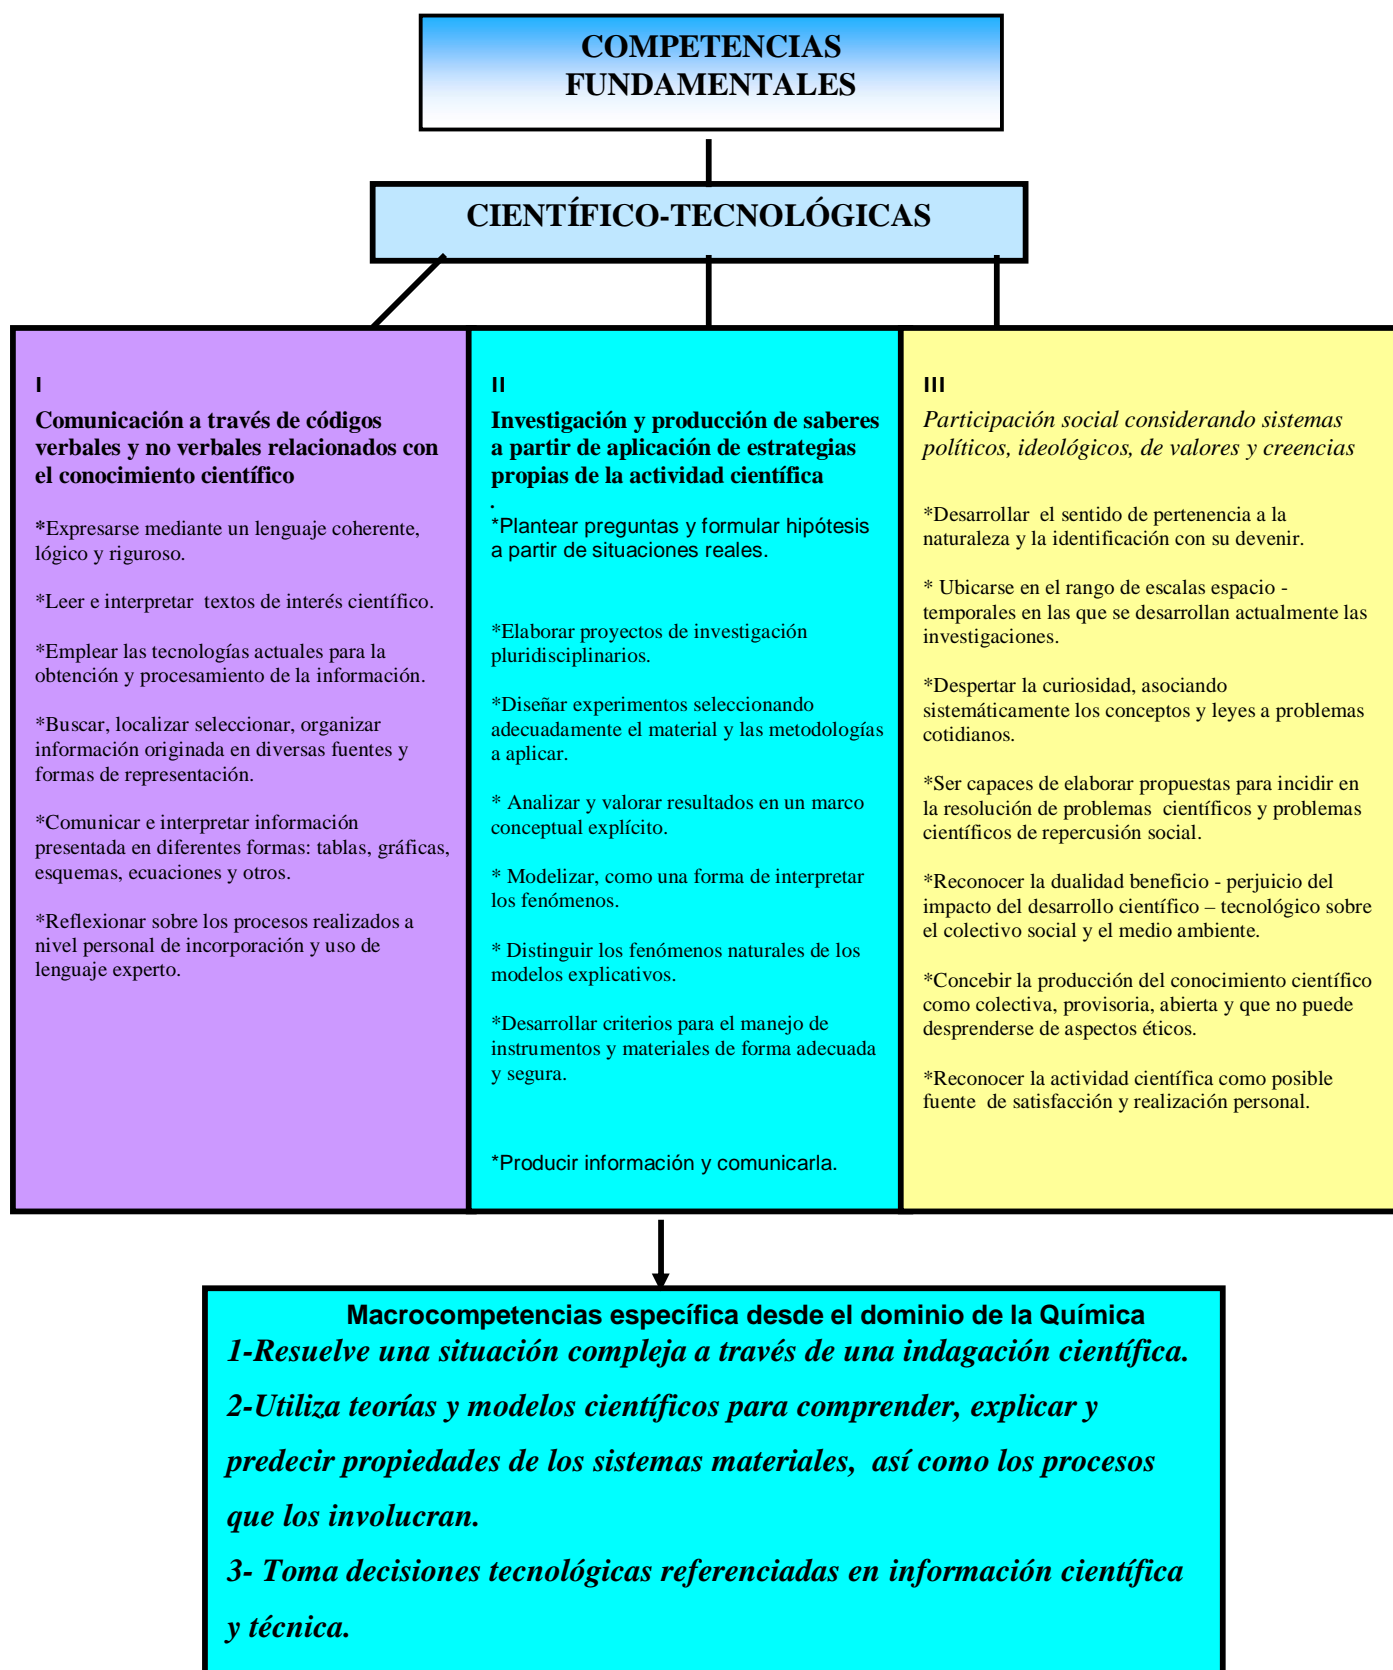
COMPETENCIAS FUNDAMENTALES

CIENTÍFICO-TECNOLÓGICAS

I

Comunicación a través de códigos verbales y no verbales relacionados con el conocimiento científico

*Expresarse mediante un lenguaje coherente, lógico y riguroso.

*Leer e interpretar textos de interés científico.

*Emplear las tecnologías actuales para la obtención y procesamiento de la información.

*Buscar, localizar seleccionar, organizar información originada en diversas fuentes y formas de representación.

*Comunicar e interpretar información presentada en diferentes formas: tablas, gráficas, esquemas, ecuaciones y otros.

*Reflexionar sobre los procesos realizados a nivel personal de incorporación y uso de lenguaje experto.

II

Investigación y producción de saberes a partir de aplicación de estrategias propias de la actividad científica

.

*Plantear preguntas y formular hipótesis a partir de situaciones reales.

*Elaborar proyectos de investigación pluridisciplinarios.

*Diseñar experimentos seleccionando adecuadamente el material y las metodologías a aplicar.

* Analizar y valorar resultados en un marco conceptual explícito.

* Modelizar, como una forma de interpretar los fenómenos.

* Distinguir los fenómenos naturales de los modelos explicativos.

*Desarrollar criterios para el manejo de instrumentos y materiales de forma adecuada y segura.

*Producir información y comunicarla.

III

Participación social considerando sistemas políticos, ideológicos, de valores y creencias

*Desarrollar el sentido de pertenencia a la naturaleza y la identificación con su devenir.

* Ubicarse en el rango de escalas espacio - temporales en las que se desarrollan actualmente las investigaciones.

*Despertar la curiosidad, asociando sistemáticamente los conceptos y leyes a problemas cotidianos.

*Ser capaces de elaborar propuestas para incidir en la resolución de problemas científicos y problemas científicos de repercusión social.

*Reconocer la dualidad beneficio - perjuicio del impacto del desarrollo científico – tecnológico sobre el colectivo social y el medio ambiente.

*Concebir la producción del conocimiento científico como colectiva, provisoria, abierta y que no puede desprenderse de aspectos éticos.

*Reconocer la actividad científica como posible fuente de satisfacción y realización personal.

Macrocompetencias específica desde el dominio de la Química

1-Resuelve una situación compleja a través de una indagación científica.

2-Utiliza teorías y modelos científicos para comprender, explicar y predecir propiedades de los sistemas materiales, así como los procesos que los involucran.

3- Toma decisiones tecnológicas referenciadas en información científica y técnica.